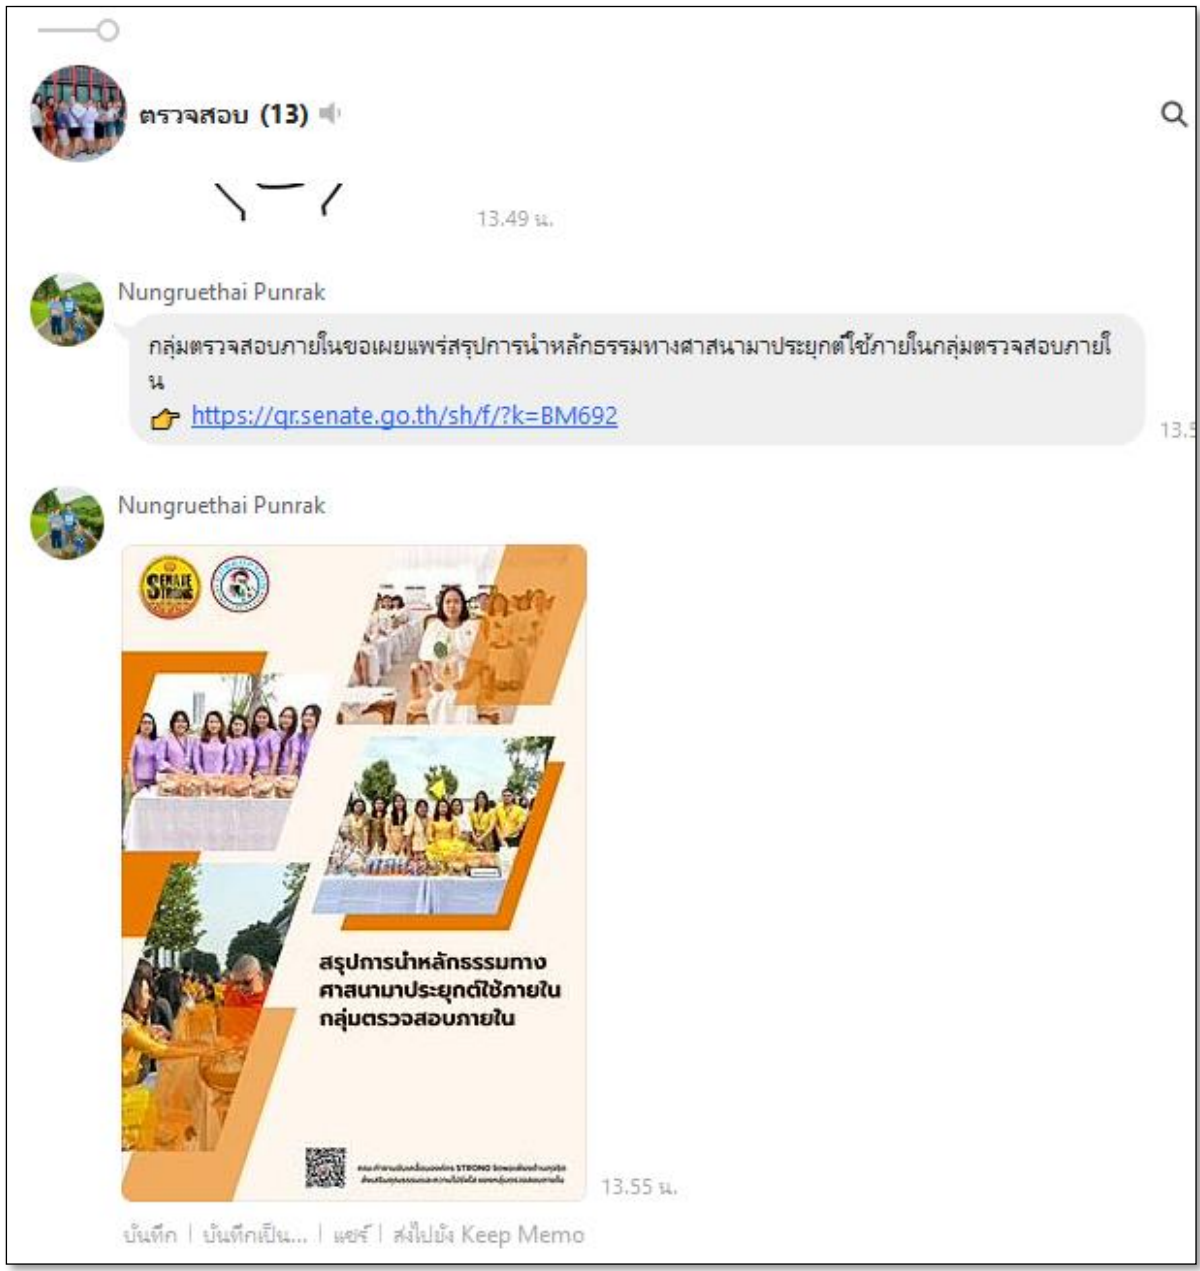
ตรวจสอบ (13)

13.49 น.

Nungruethai Punrak

กลุ่มตรวจสอบภายในขอเผยแพร่สรุปการนำหลักธรรมทางศาสนามาประยุกต์ใช้ภายในกลุ่มตรวจสอบภายใน

https://qr.senate.go.th/sh/f/?k=BM692

13.5

Nungruethai Punrak

SENATE STRONG

สรุปการนำหลักธรรมทางศาสนามาประยุกต์ใช้ภายในกลุ่มตรวจสอบภายใน

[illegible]

13.55 น.

บันทึก | บันทึกเป็น... | แชร์ | ส่งไปยัง Keep Memo